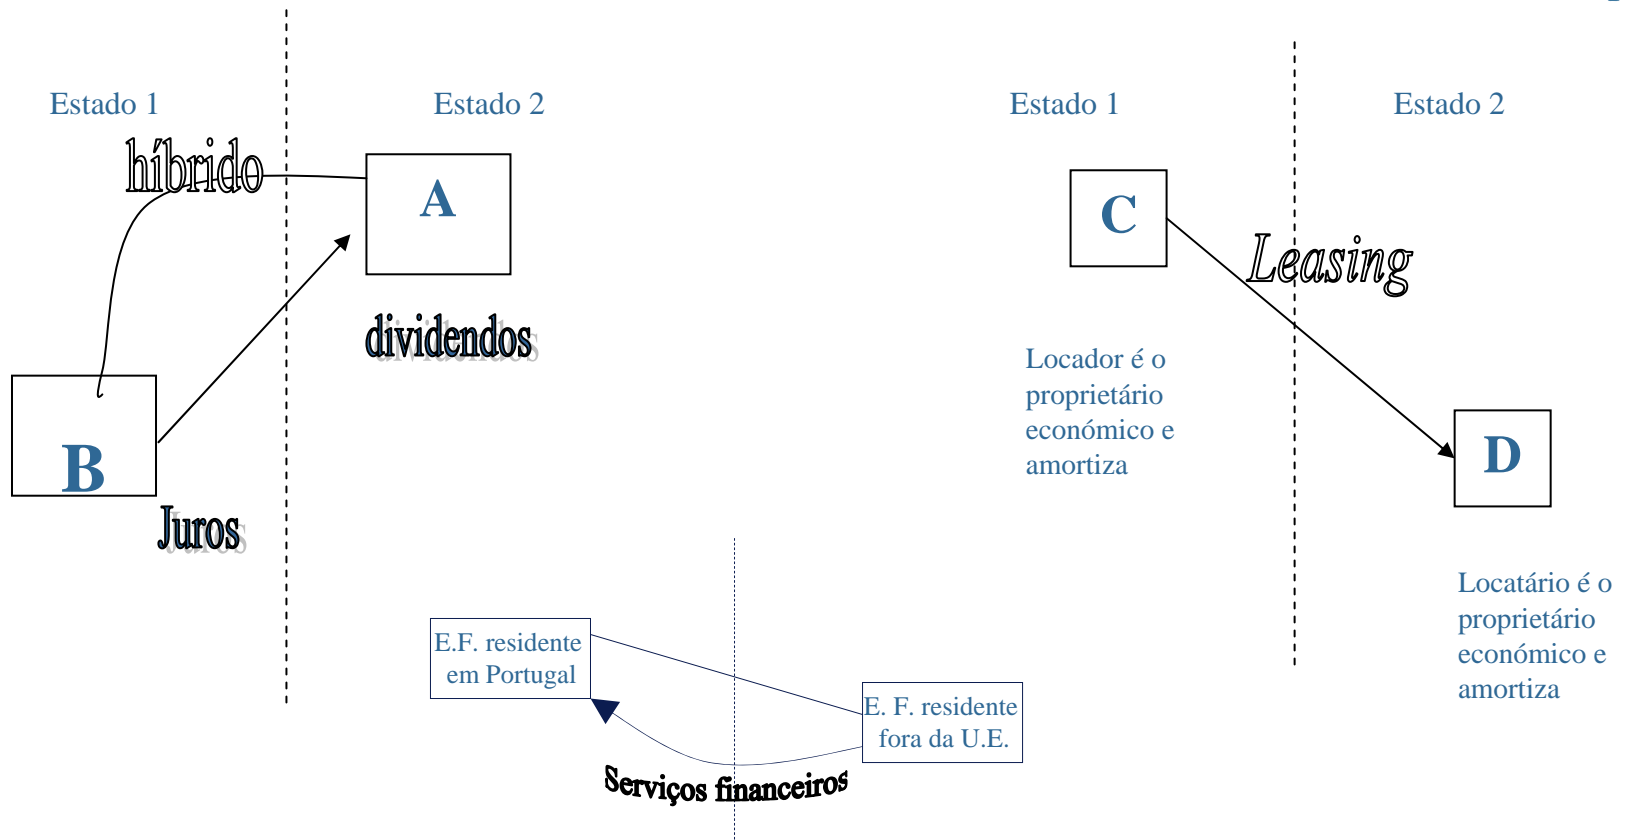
Estado 1

Estado 2

híbrido

A

dividendos

B

Juros

Estado 1

Estado 2

C

Leasing

Locador é o proprietário económico e amortiza

D

Locatário é o proprietário económico e amortiza

E.F. residente em Portugal

E. F. residente fora da U.E.

Serviços financeiros